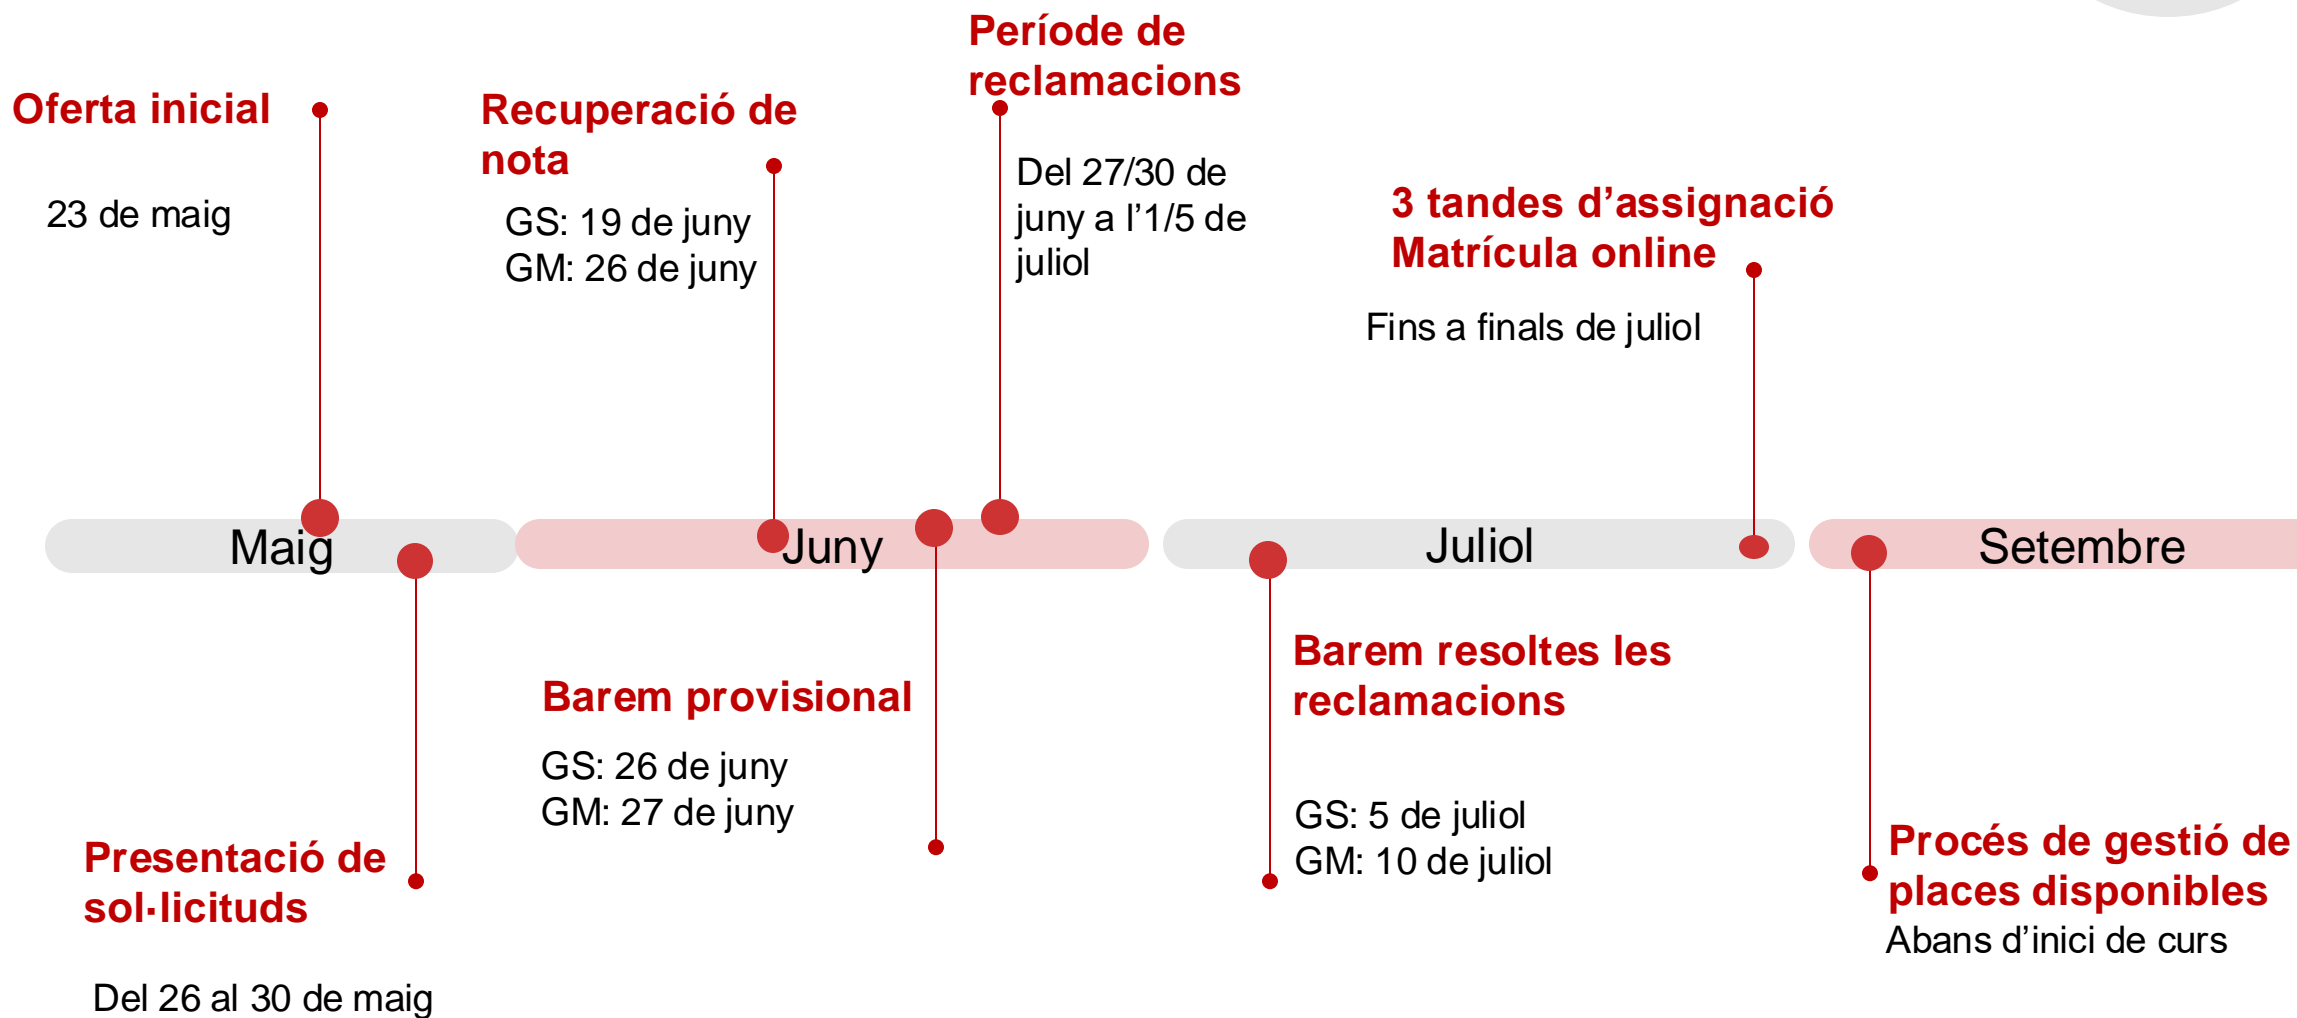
Oferta inicial

23 de maig

Recuperació de nota

GS: 19 de juny
GM: 26 de juny

Període de reclamacions

Del 27/30 de juny a l’1/5 de juliol

3 tandes d’assignació
Matrícula online

Fins a finals de juliol

Maig

Juny

Juliol

Setembre

Presentació de sol·licituds

Del 26 al 30 de maig

Barem provisional

GS: 26 de juny
GM: 27 de juny

Barem resoltes les reclamacions

GS: 5 de juliol
GM: 10 de juliol

Procés de gestió de places disponibles
Abans d’inici de curs